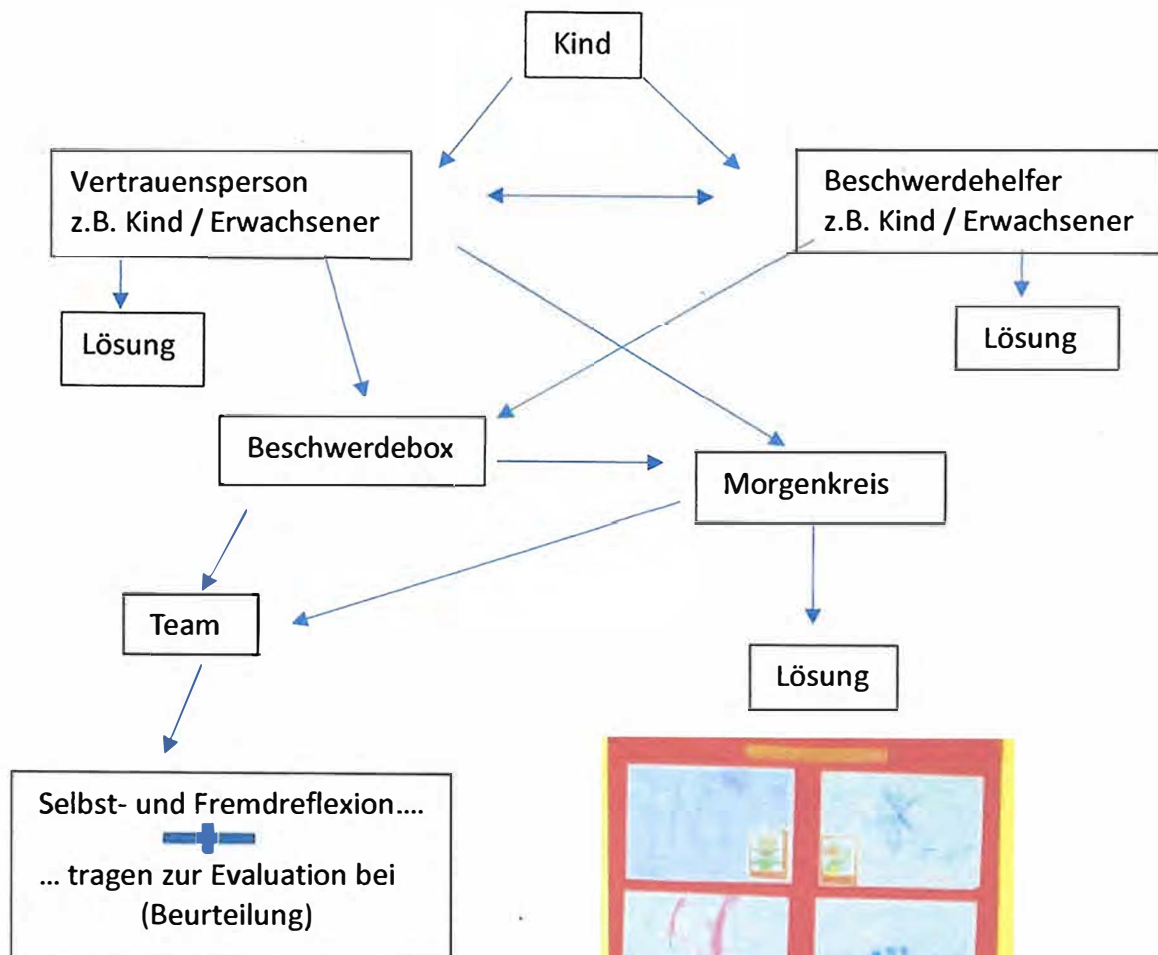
Kind

Vertrauensperson
z.B. Kind / Erwachsener

Beschwerdehelfer
z.B. Kind / Erwachsener

Lösung

Lösung

Beschwerdebox

Morgenkreis

Team

Lösung

Selbst- und Fremdreflexion….
… tragen zur Evaluation bei
(Beurteilung)